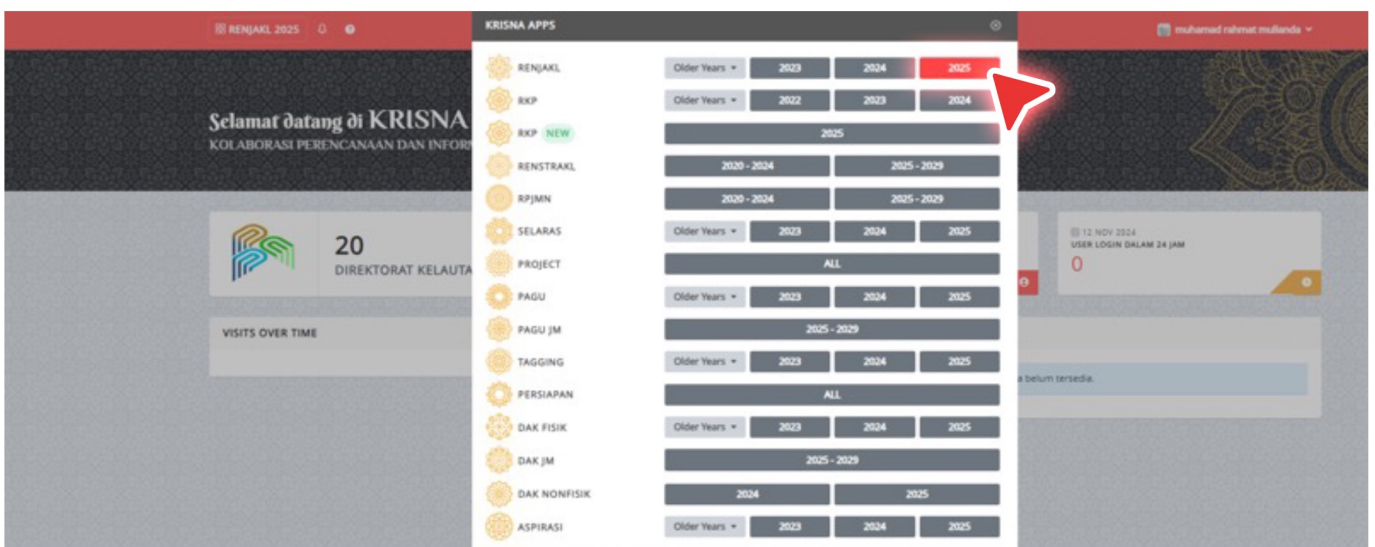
RENJAKL 2025

muhamad rahmat mulianda

Selamat datang di KRISNA
KOLABORASI PERENCANAAN DAN INFORM

20
DIREKTORAT KELAUTA

12 NOV 2024
USER LOGIN DALAM 24 JAM
0

VISITS OVER TIME

a belum tersedia.

KRISNA APPS

| | | | | |
|---|---|---|---|---|
| RENJAKL | Older Years | 2023 | 2024 | 2025 |
| RKP | Older Years | 2022 | 2023 | 2024 |
| RKP NEW | 2025 | | | |
| RENSTRAKL | 2020 - 2024 | 2025 - 2029 | | |
| RPJMN | 2020 - 2024 | 2025 - 2029 | | |
| SELARAS | Older Years | 2023 | 2024 | 2025 |
| PROJECT | ALL | | | |
| PAGU | Older Years | 2023 | 2024 | 2025 |
| PAGU JM | 2025 - 2029 | | | |
| TAGGING | Older Years | 2023 | 2024 | 2025 |
| PERSIAPAN | ALL | | | |
| DAK FISIK | Older Years | 2023 | 2024 | 2025 |
| DAK JM | 2025 - 2029 | | | |
| DAK NONFISIK | 2024 | 2025 | | |
| ASPIRASI | Older Years | 2023 | 2024 | 2025 |